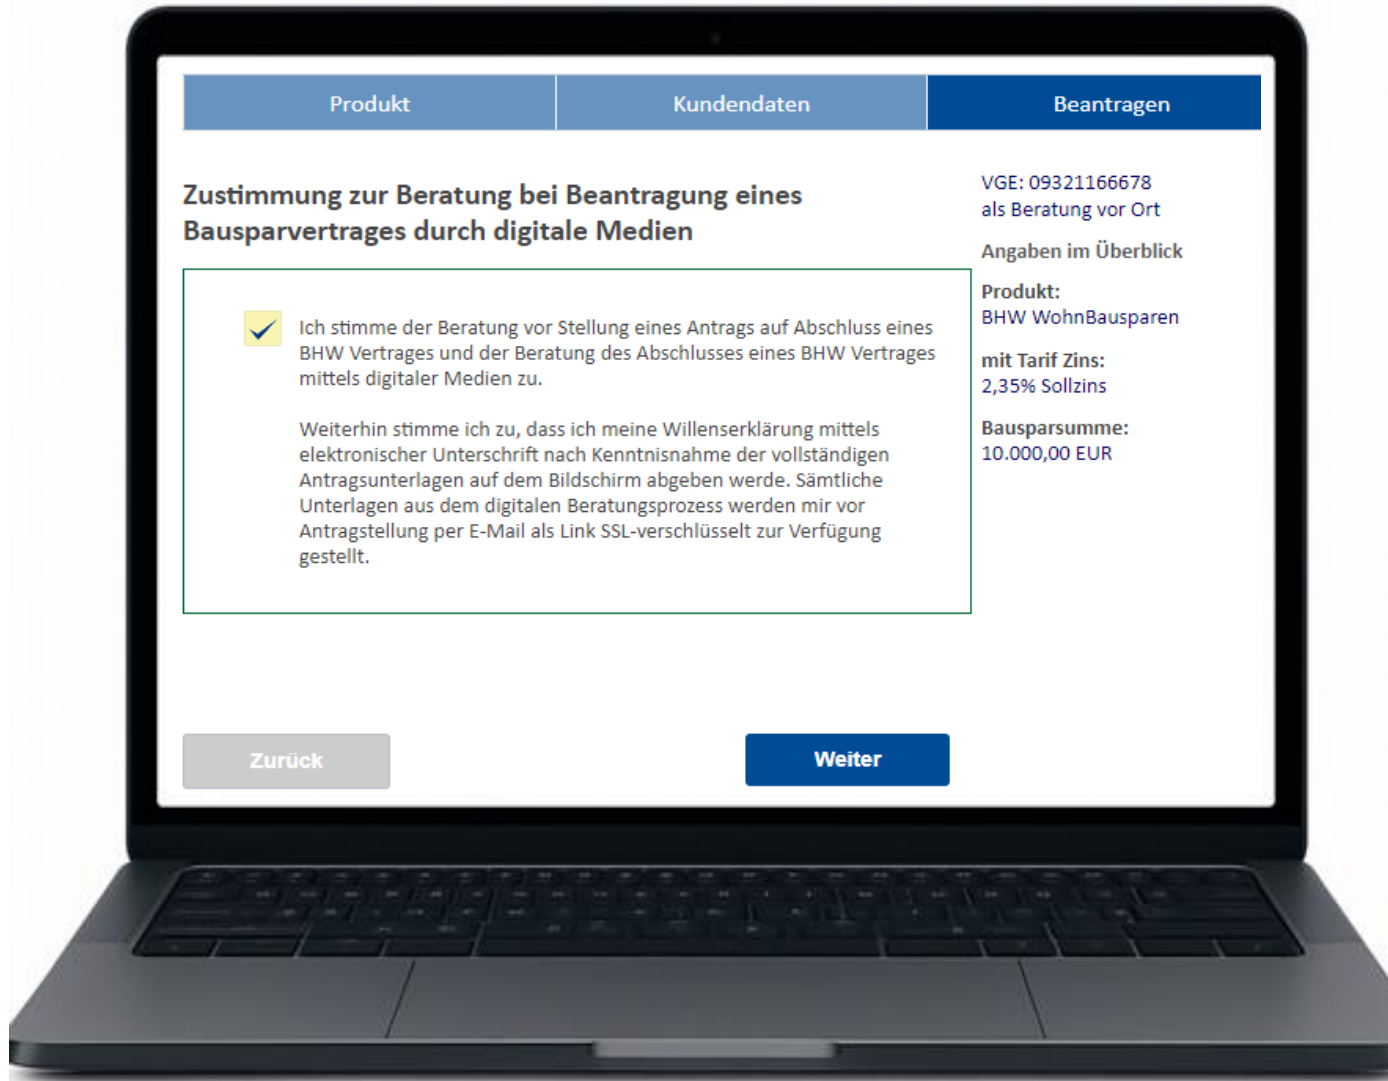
Produkt | Kundendaten | Beantragen

Zustimmung zur Beratung bei Beantragung eines Bausparvertrages durch digitale Medien

Ich stimme der Beratung vor Stellung eines Antrags auf Abschluss eines BHW Vertrages und der Beratung des Abschlusses eines BHW Vertrages mittels digitaler Medien zu.

Weiterhin stimme ich zu, dass ich meine Willenserklärung mittels elektronischer Unterschrift nach Kenntnisnahme der vollständigen Antragsunterlagen auf dem Bildschirm abgeben werde. Sämtliche Unterlagen aus dem digitalen Beratungsprozess werden mir vor Antragstellung per E-Mail als Link SSL-verschlüsselt zur Verfügung gestellt.

VGE: 09321166678
als Beratung vor Ort

Angaben im Überblick

Produkt:
BHW WohnBausparen

mit Tarif Zins:
2,35% Sollzins

Bausparsumme:
10.000,00 EUR

Zurück

Weiter